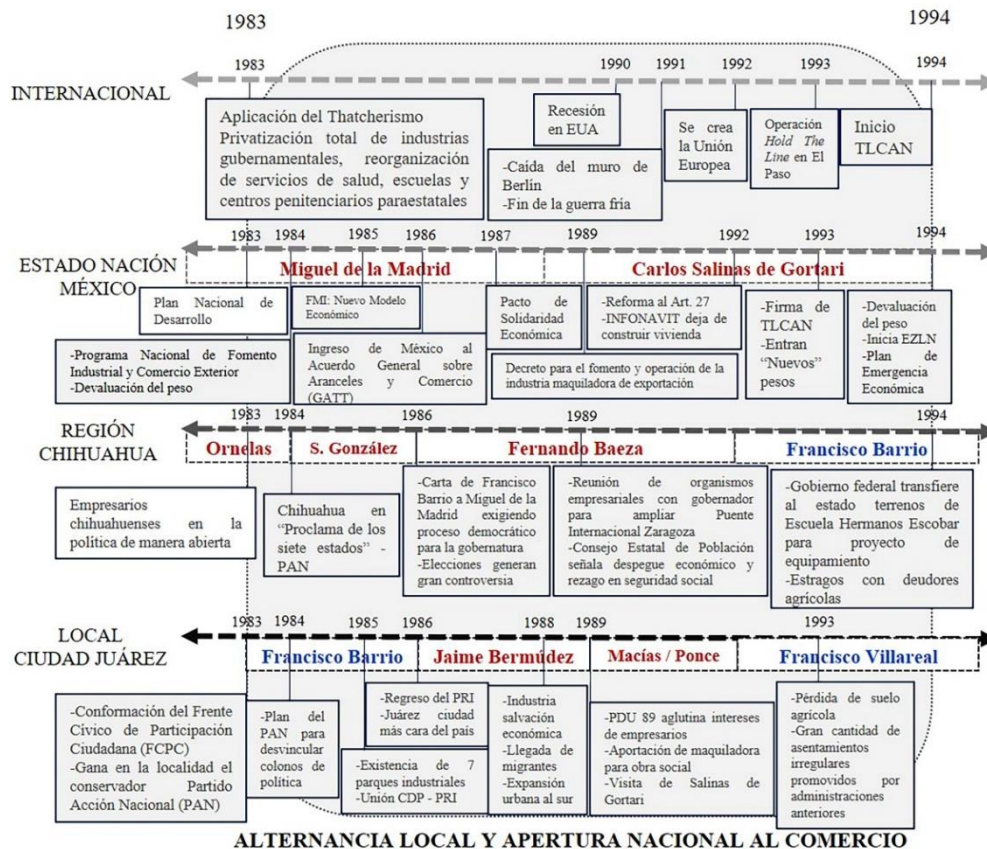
1983

1994

INTERNACIONAL

1983 1990 1991 1992 1993 1994

Aplicación del Thatcherismo Privatización total de industrias gubernamentales, reorganización de servicios de salud, escuelas y centros penitenciarios paraestatales

Recesión en EUA

-Caída del muro de Berlín
-Fin de la guerra fría

Se crea la Unión Europea

Operación Hold The Line en El Paso

Inicio TLCAN

ESTADO NACIÓN MÉXICO

1983 1984 1985 1986 1987 1989 1992 1993 1994

Miguel de la Madrid

Carlos Salinas de Gortari

Plan Nacional de Desarrollo

FMI: Nuevo Modelo Económico

Pacto de Solidaridad Económica

-Reforma al Art. 27
-INFONAVIT deja de construir vivienda

-Firma de TLCAN
-Entran "Nuevos" pesos

-Devaluación del peso
-Inicia EZLN
-Plan de Emergencia Económica

-Programa Nacional de Fomento Industrial y Comercio Exterior
-Devaluación del peso

Ingreso de México al Acuerdo General sobre Aranceles y Comercio (GATT)

Decreto para el fomento y operación de la industria maquiladora de exportación

REGIÓN CHIHUAHUA

1983 1984 1986 1989 1994

Ornelas

S. González

Fernando Baeza

Francisco Barrio

Empresarios chihuahuenses en la política de manera abierta

Chihuahua en "Proclama de los siete estados" - PAN

-Carta de Francisco Barrio a Miguel de la Madrid exigiendo proceso democrático para la gobernatura
-Elecciones generan gran controversia

-Reunión de organismos empresariales con gobernador para ampliar Puente Internacional Zaragoza
-Consejo Estatal de Población señala despegue económico y rezago en seguridad social

-Gobierno federal transfiere al estado terrenos de Escuela Hermanos Escobar para proyecto de equipamiento
-Estragos con deudores agrícolas

LOCAL CIUDAD JUÁREZ

1983 1984 1985 1986 1988 1989 1993

Francisco Barrio

Jaime Bermúdez

Macías / Ponce

Francisco Villareal

-Conformación del Frente Cívico de Participación Ciudadana (FCPC)
-Gana en la localidad el conservador Partido Acción Nacional (PAN)

-Plan del PAN para desvincular colonos de política

-Regreso del PRI
-Juárez ciudad más cara del país

-Existencia de 7 parques industriales
-Unión CDP - PRI

-Industria salvación económica
-Llegada de migrantes
-Expansión urbana al sur

-PDU 89 aglutina intereses de empresarios
-Aportación de maquiladora para obra social
-Visita de Salinas de Gortari

-Pérdida de suelo agrícola
-Gran cantidad de asentamientos irregulares promovidos por administraciones anteriores

ALTERNANCIA LOCAL Y APERTURA NACIONAL AL COMERCIO